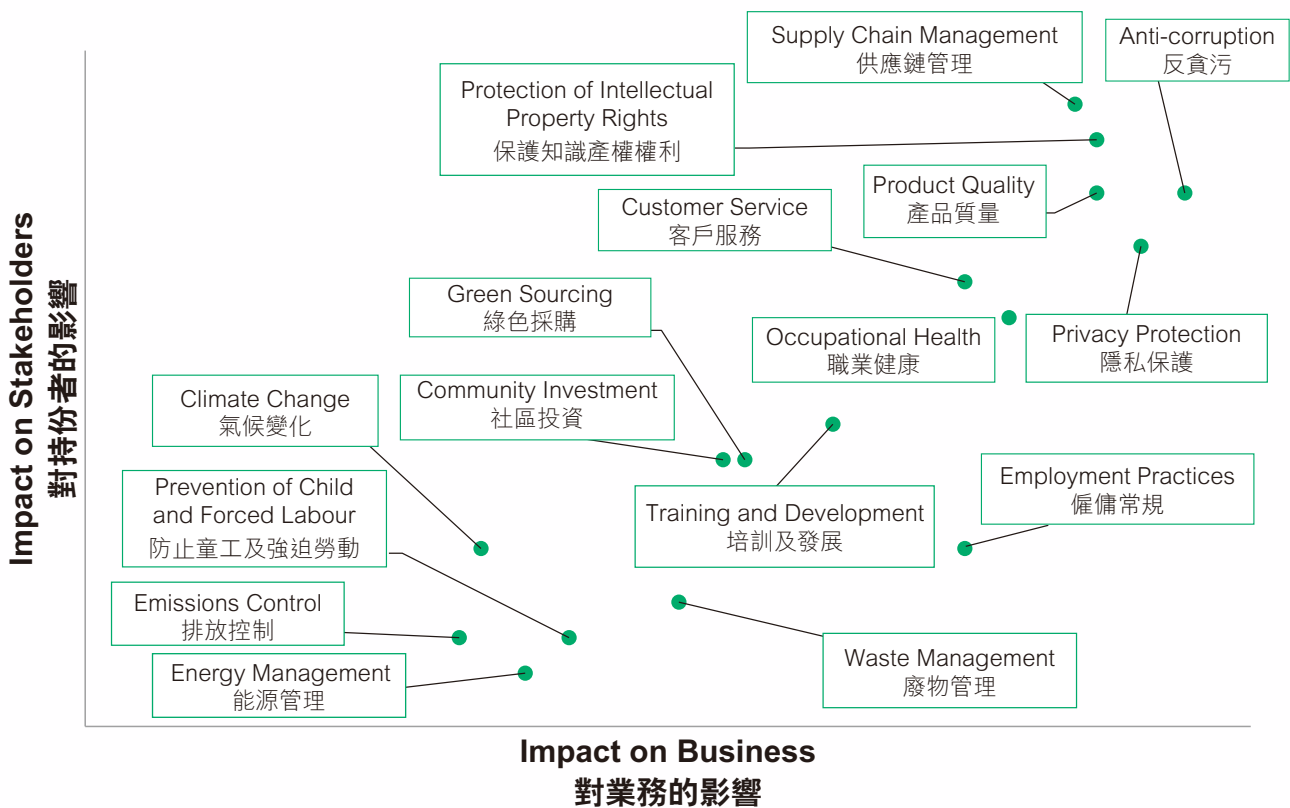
Impact on Stakeholders
對持份者的影響

Supply Chain Management
供應鏈管理

Anti-corruption
反貪污

Protection of Intellectual Property Rights
保護知識產權權利

Product Quality
產品質量

Customer Service
客戶服務

Green Sourcing
綠色採購

Occupational Health
職業健康

Privacy Protection
隱私保護

Climate Change
氣候變化

Community Investment
社區投資

Employment Practices
僱傭常規

Prevention of Child and Forced Labour
防止童工及強迫勞動

Training and Development
培訓及發展

Emissions Control
排放控制

Waste Management
廢物管理

Energy Management
能源管理

Impact on Business
對業務的影響